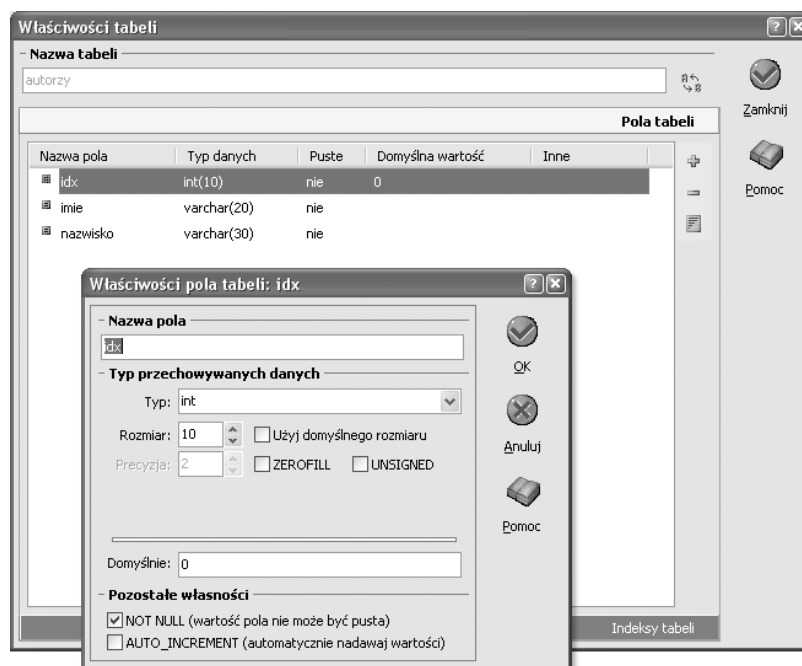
Właściwości tabeli

Nazwa tabeli

autorzy

Zamknij

Pola tabeli

| Nazwa pola | Typ danych | Puste | Domyślna wartość | Inne |
|---|---|---|---|---|
| idx | int(10) | nie | 0 | |
| imie | varchar(20) | nie | | |
| nazwisko | varchar(30) | nie | | |

Pomoc

Właściwości pola tabeli: idx

Nazwa pola

idx

OK

Typ przechowywanych danych

Typ: int

Rozmiar: 10

Użyj domyślnego rozmiaru

Anuluj

Precyzja: 2

ZEROFILL

UNSIGNED

Pomoc

Domyślnie: 0

Pozostałe własności

NOT NULL (wartość pola nie może być pusta)

AUTO_INCREMENT (automatycznie nadawaj wartości)

Indeksy tabeli